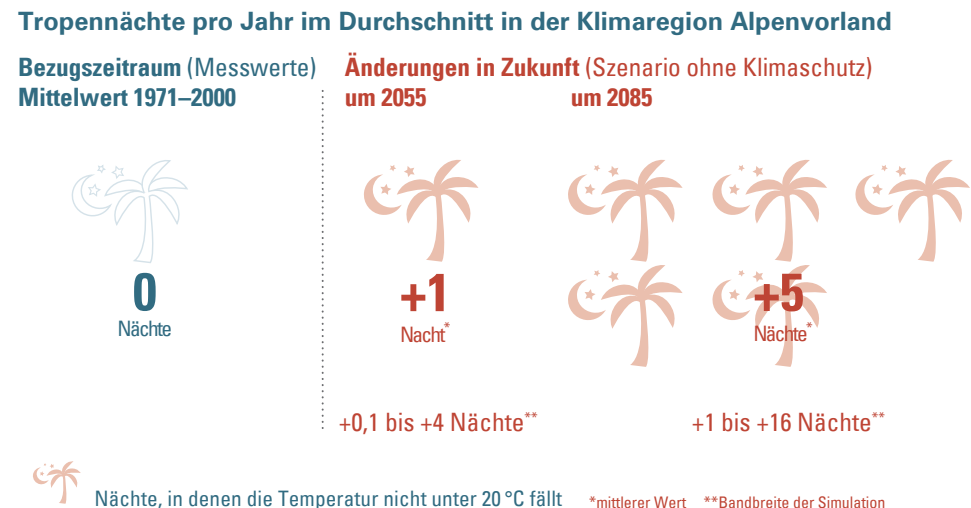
Tropennächte pro Jahr im Durchschnitt in der Klimaregion Alpenvorland

Bezugszeitraum (Messwerte)
Mittelwert 1971–2000

0
Nächte

Änderungen in Zukunft (Szenario ohne Klimaschutz)

um 2055

+1
Nacht*

+0,1 bis +4 Nächte**

um 2085

+5
Nächte*

+1 bis +16 Nächte**

Nächte, in denen die Temperatur nicht unter 20 °C fällt

*mittlerer Wert **Bandbreite der Simulation